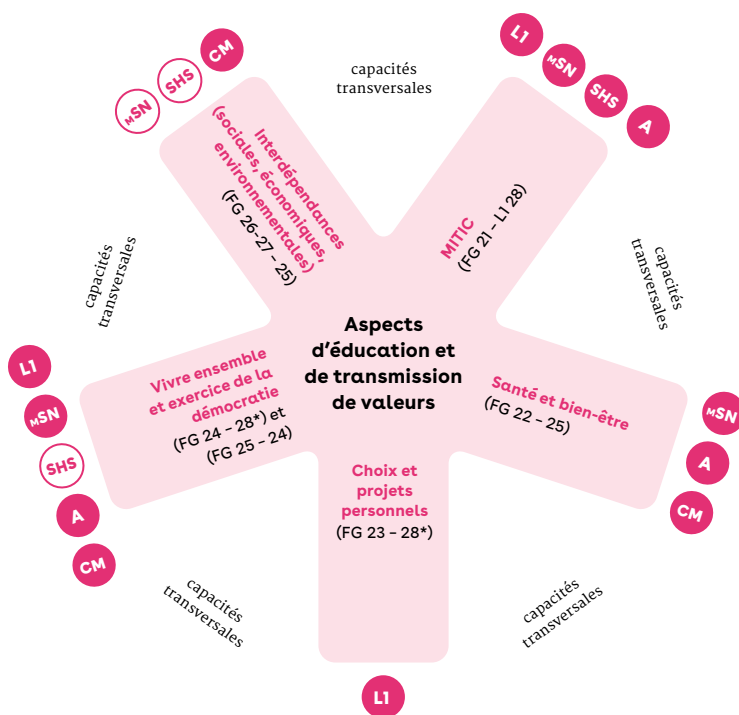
capacités transversales

MSN SHS CM

Interdépendances (sociales, économiques, environnementales) (FG 26-27 – 25)

L1 MSN SHS A

MITIC (FG 21 – L1 28)

capacités transversales

capacités transversales

Aspects d'éducation et de transmission de valeurs

L1 MSN SHS A CM

Vivre ensemble et exercice de la démocratie (FG 24 – 28*) et (FG 25 – 24)

Santé et bien-être (FG 22 – 25)

MSN A CM

Choix et projets personnels (FG 23 – 28*)

capacités transversales

capacités transversales

L1